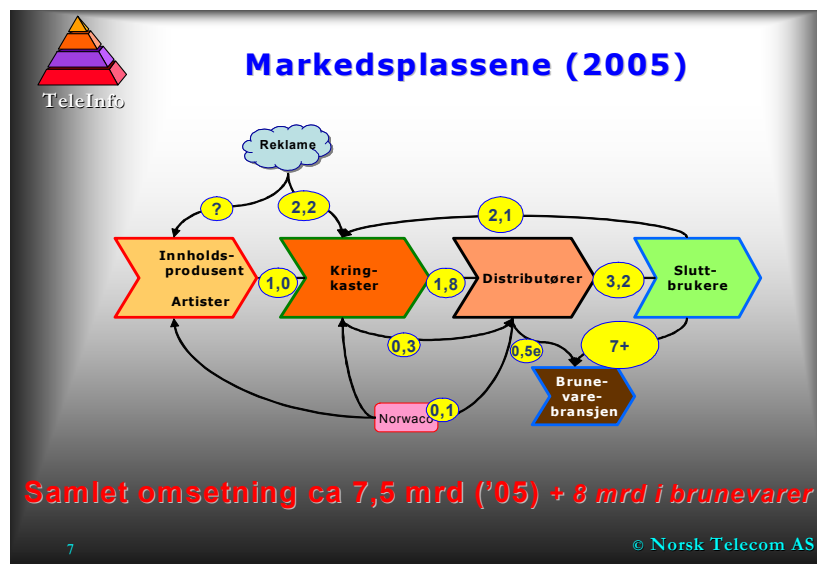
TeleInfo

Markedsplassene (2005)

Reklame

?

2,2

2,1

Innholdsprodusent

Artister

1,0

Kringkaster

1,8

Distributører

3,2

Sluttbrukere

0,3

0,5e

7+

Brunevarebransjen

Norwaco

0,1

Samlet omsetning ca 7,5 mrd ('05) + 8 mrd i brunevarer

7

© Norsk Telecom AS